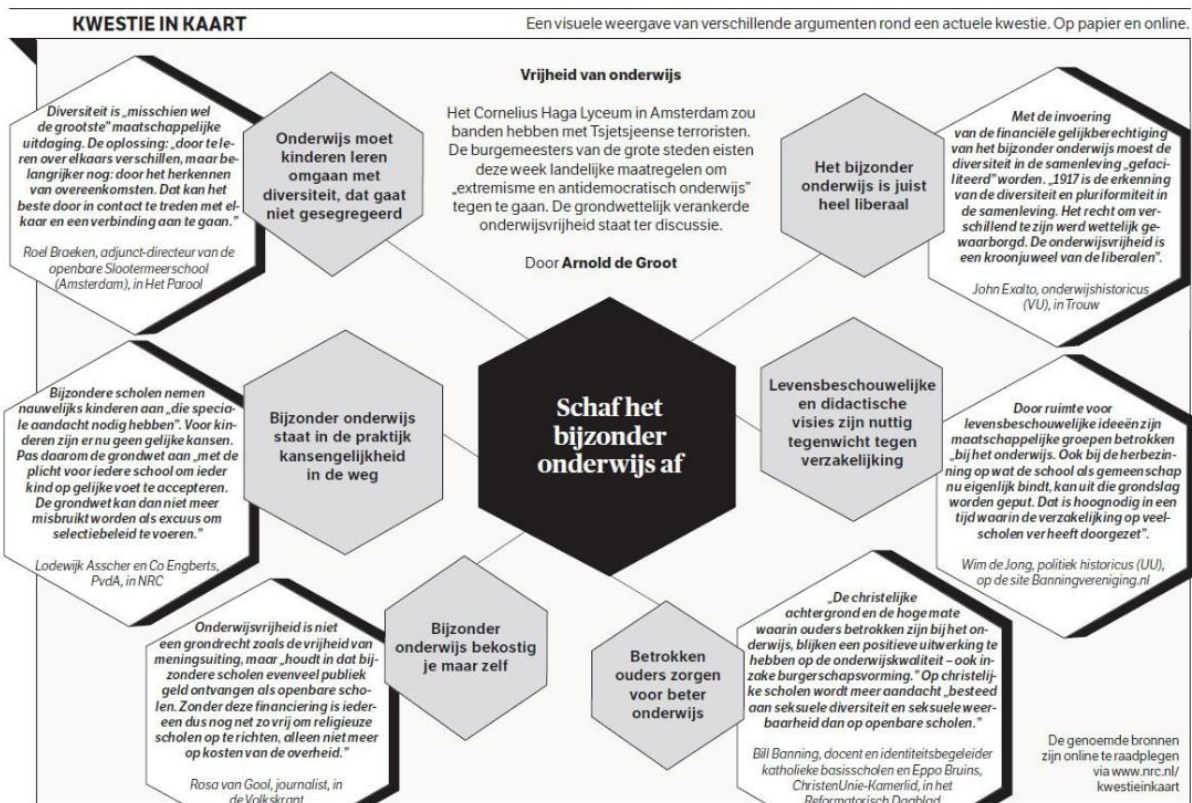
KWESTIE IN KAART

Een visuele weergave van verschillende argumenten rond een actuele kwestie. Op papier en online.

Vrijheid van onderwijs

Het Cornelius Haga Lyceum in Amsterdam zou banden hebben met Tsjetsjeense terroristen. De burgemeesters van de grote steden eisten deze week landelijke maatregelen om „extremisme en antidemocratisch onderwijs" tegen te gaan. De grondwettelijk verankerde onderwijsvrijheid staat ter discussie.

Door Arnold de Groot

Schaf het bijzonder onderwijs af

Onderwijs moet kinderen leren omgaan met diversiteit, dat gaat niet gesegregeerd

Diversiteit is „misschien wel de grootste" maatschappelijke uitdaging. De oplossing: „door te leren over elkaars verschillen, maar belangrijker nog: door het herkennen van overeenkomsten. Dat kan het beste door in contact te treden met elkaar en een verbinding aan te gaan."

Roel Braeken, adjunct-directeur van de openbare Slootermeerschool (Amsterdam), in Het Parool

Het bijzonder onderwijs is juist heel liberaal

Met de invoering van de financiële gelijkberechtiging van het bijzonder onderwijs moest de diversiteit in de samenleving „gefaciliteerd" worden. „1917 is de erkenning van de diversiteit en pluriformiteit in de samenleving. Het recht om verschillend te zijn werd wettelijk gewaarborgd. De onderwijsvrijheid is een kroonjuweel van de liberalen".

John Exalto, onderwijshistoricus (VU), in Trouw

Bijzonder onderwijs staat in de praktijk kansengelijkheid in de weg

Bijzondere scholen nemen nauwelijks kinderen aan „die speciale aandacht nodig hebben". Voor kinderen zijn er nu geen gelijke kansen. Pas daarom de grondwet aan „met de plicht voor iedere school om ieder kind op gelijke voet te accepteren. De grondwet kan dan niet meer misbruikt worden als excuus om selectiebeleid te voeren."

Lodewijk Asscher en Co Engberts, PvdA, in NRC

Levensbeschouwelijke en didactische visies zijn nuttig tegenwicht tegen verzakelijking

Door ruimte voor levensbeschouwelijke ideeën zijn maatschappelijke groepen betrokken „bij het onderwijs. Ook bij de herbezinning op wat de school als gemeenschap nu eigenlijk bindt, kan uit die grondslag worden geput. Dat is hoognodig in een tijd waarin de verzakelijking op veel scholen ver heeft doorgezet".

Wim de Jong, politiek historicus (UU), op de site Banningvereniging.nl

Bijzonder onderwijs bekostig je maar zelf

Onderwijsvrijheid is niet een grondrecht zoals de vrijheid van meningsuiting, maar „houdt in dat bijzondere scholen evenveel publiek geld ontvangen als openbare scholen. Zonder deze financiering is iedereen dus nog net zo vrij om religieuze scholen op te richten, alleen niet meer op kosten van de overheid."

Rosa van Gool, journalist, in de Volkskrant

Betrokken ouders zorgen voor beter onderwijs

„De christelijke achtergrond en de hoge mate waarin ouders betrokken zijn bij het onderwijs, blijken een positieve uitwerking te hebben op de onderwijskwaliteit – ook inzake burgerschapsvorming." Op christelijke scholen wordt meer aandacht „besteed aan seksuele diversiteit en seksuele weerbaarheid dan op openbare scholen."

Bill Banning, docent en identiteitsbegeleider katholieke basisscholen en Eppo Bruins, ChristenUnie-Kamerlid, in het Reformatorisch Dagblad

De genoemde bronnen zijn online te raadplegen via www.nrc.nl/kwestieinkaart